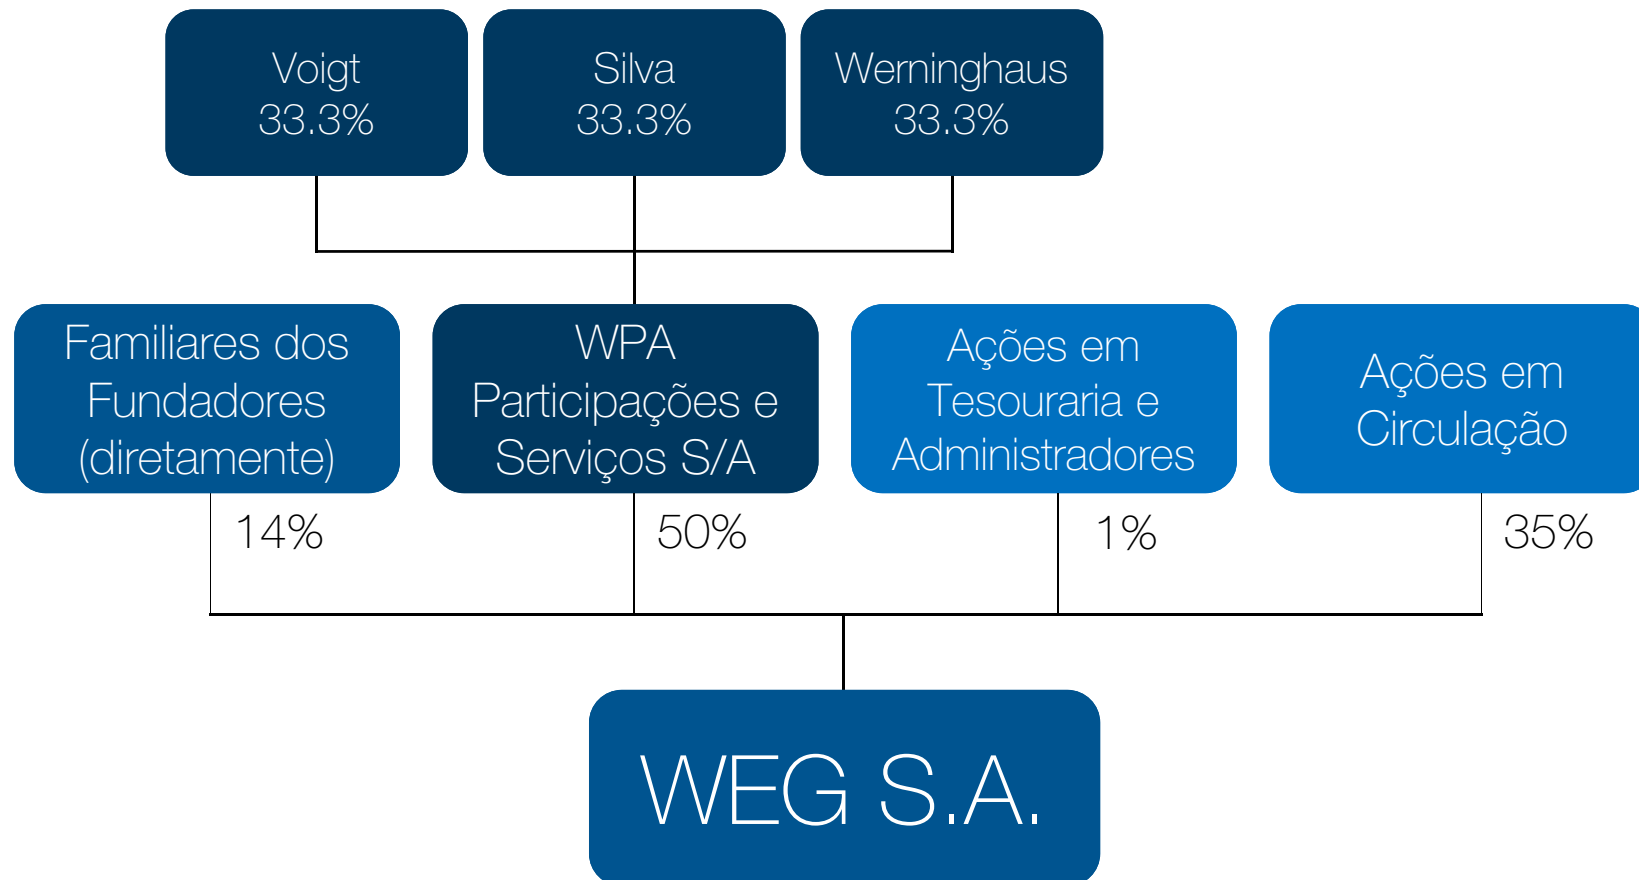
Voigt
33.3%

Silva
33.3%

Werninghaus
33.3%

Familiares dos Fundadores (diretamente)

WPA Participações e Serviços S/A

Ações em Tesouraria e Administradores

Ações em Circulação

14%

50%

1%

35%

WEG S.A.